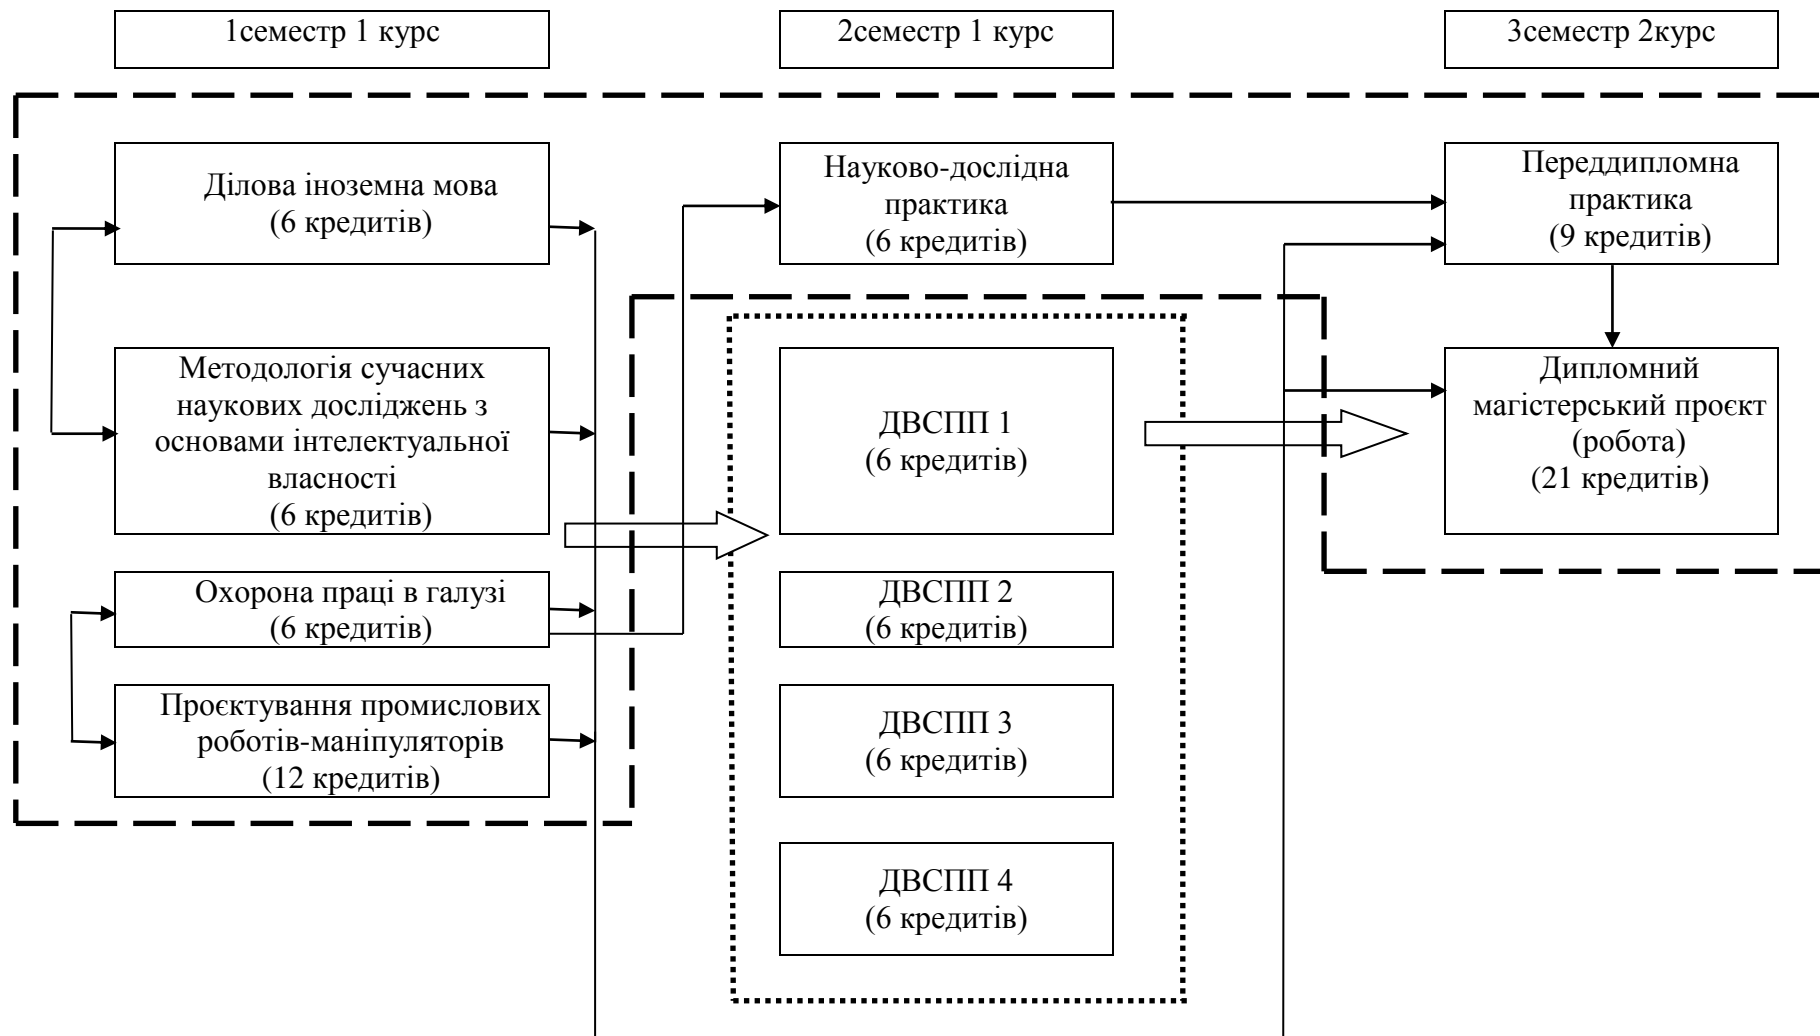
1семестр 1 курс

2семестр 1 курс

3семестр 2курс

Ділова іноземна мова (6 кредитів)

Методологія сучасних наукових досліджень з основами інтелектуальної власності (6 кредитів)

Охорона праці в галузі (6 кредитів)

Проєктування промислових роботів-маніпуляторів (12 кредитів)

Науково-дослідна практика (6 кредитів)

ДВСПП 1 (6 кредитів)

ДВСПП 2 (6 кредитів)

ДВСПП 3 (6 кредитів)

ДВСПП 4 (6 кредитів)

Переддипломна практика (9 кредитів)

Дипломний магістерський проєкт (робота) (21 кредитів)